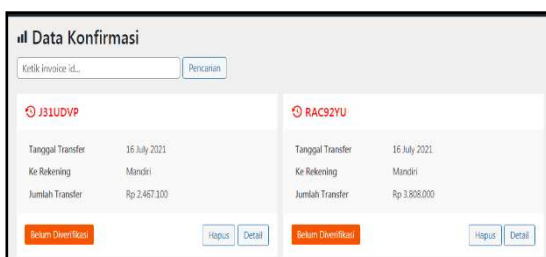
Data Konfirmasi

Ketik invoice id...

Pencarian

J31UDVP

Tanggal Transfer 16 July 2021

Ke Rekening Mandiri

Jumlah Transfer Rp 2.467.100

Belum Diverifikasi

Hapus

Detail

RAC92YU

Tanggal Transfer 16 July 2021

Ke Rekening Mandiri

Jumlah Transfer Rp 3.808.000

Belum Diverifikasi

Hapus

Detail